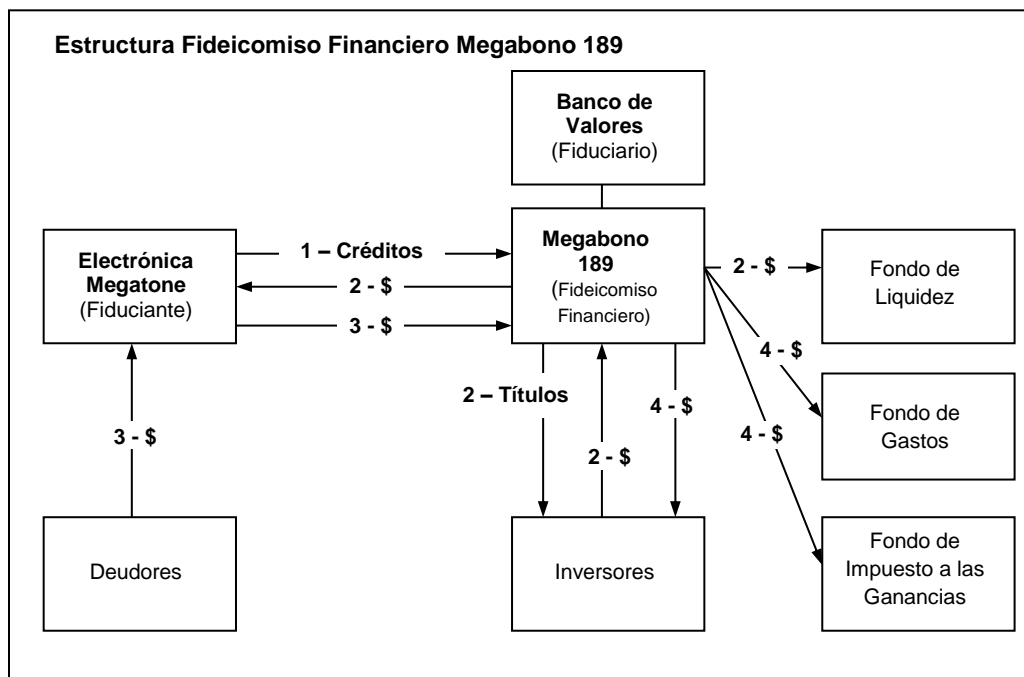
Estructura Fideicomiso Financiero Megabono 189

Banco de Valores (Fiduciario)

Electrónica Megatone (Fiduciante)

1 – Créditos

2 - $

3 - $

Megabono 189 (Fideicomiso Financiero)

2 - $

Fondo de Liquidez

4 - $

Fondo de Gastos

4 - $

Fondo de Impuesto a las Ganancias

2 – Títulos

2 - $

4 - $

3 - $

Deudores

Inversores